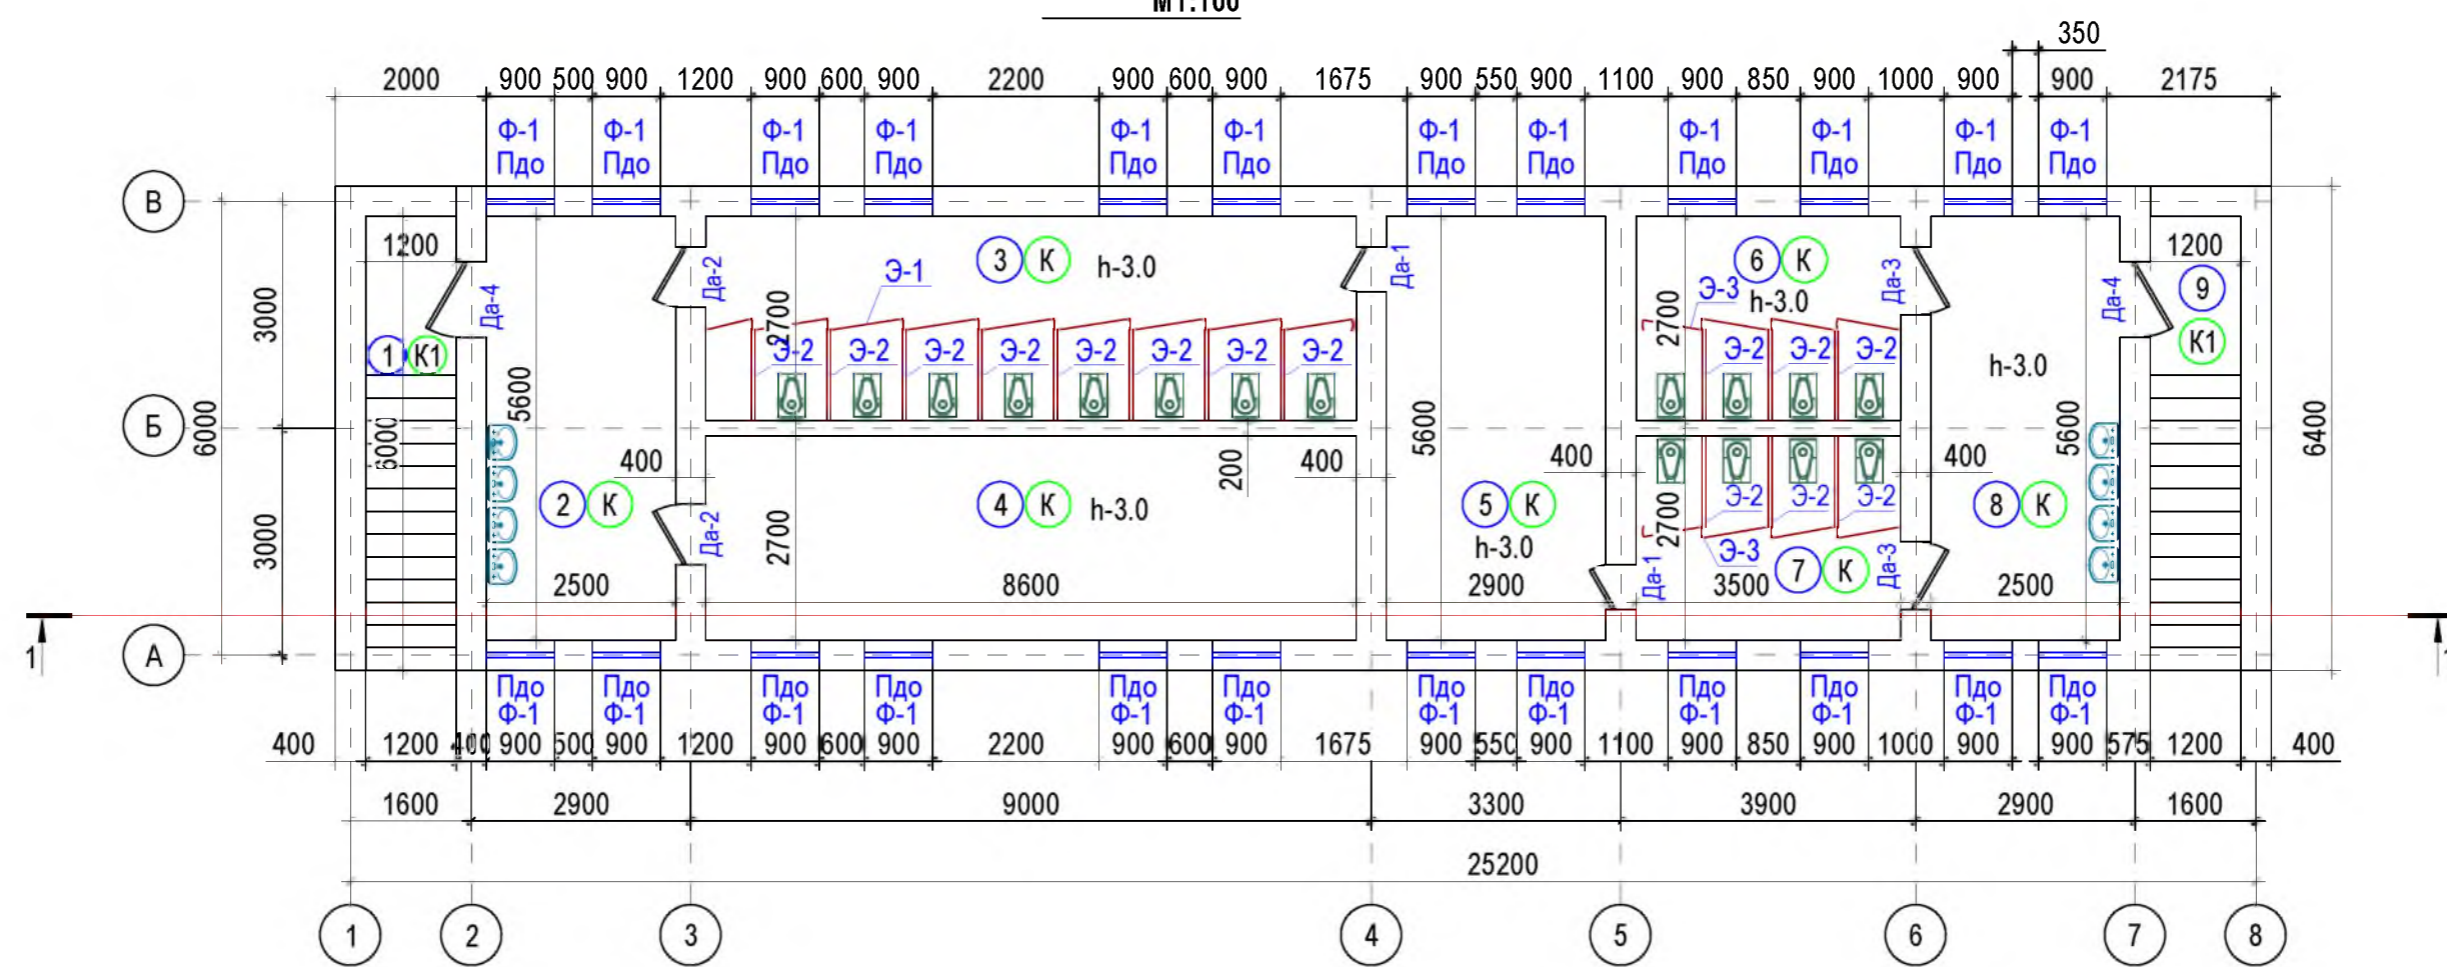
М1:100

350

2000 900 500 900 1200 900 600 900 2200 900 600 900 1675 900 550 900 1100 900 850 900 1000 900 900 2175

Ф-1 Пдо Ф-1 Пдо Ф-1 Пдо Ф-1 Пдо Ф-1 Пдо Ф-1 Пдо Ф-1 Пдо Ф-1 Пдо Ф-1 Пдо Ф-1 Пдо Ф-1 Пдо Ф-1 Пдо

В
Б
А

3000
6000
3000

1200
1 К1
Да-4
5600
6000
2 К
400
2500
Да-2
Да-2
2700
2700
Э-1
3 К h-3.0
Э-2 Э-2 Э-2 Э-2 Э-2 Э-2 Э-2 Э-2
4 К h-3.0
200
400
8600
Да-1
5600
400
5 К
h-3.0
2900
Да-1
2700
2700
Э-3
6 К
h-3.0
Э-2 Э-2 Э-2
Э-2 Э-2 Э-2
Э-3
7 К
3500
Да-3
Да-3
h-3.0
400
8 К
2500
5600
Да-4
1200
9
К1
6400

1

Пдо Ф-1 Пдо Ф-1 Пдо Ф-1 Пдо Ф-1 Пдо Ф-1 Пдо Ф-1 Пдо Ф-1 Пдо Ф-1 Пдо Ф-1 Пдо Ф-1 Пдо Ф-1 Пдо Ф-1

400 1200 400 900 500 900 1200 900 600 900 2200 900 600 900 1675 900 550 900 1100 900 850 900 1000 900 900 575 1200 400

1600 2900 9000 3300 3900 2900 1600

25200

1 2 3 4 5 6 7 8